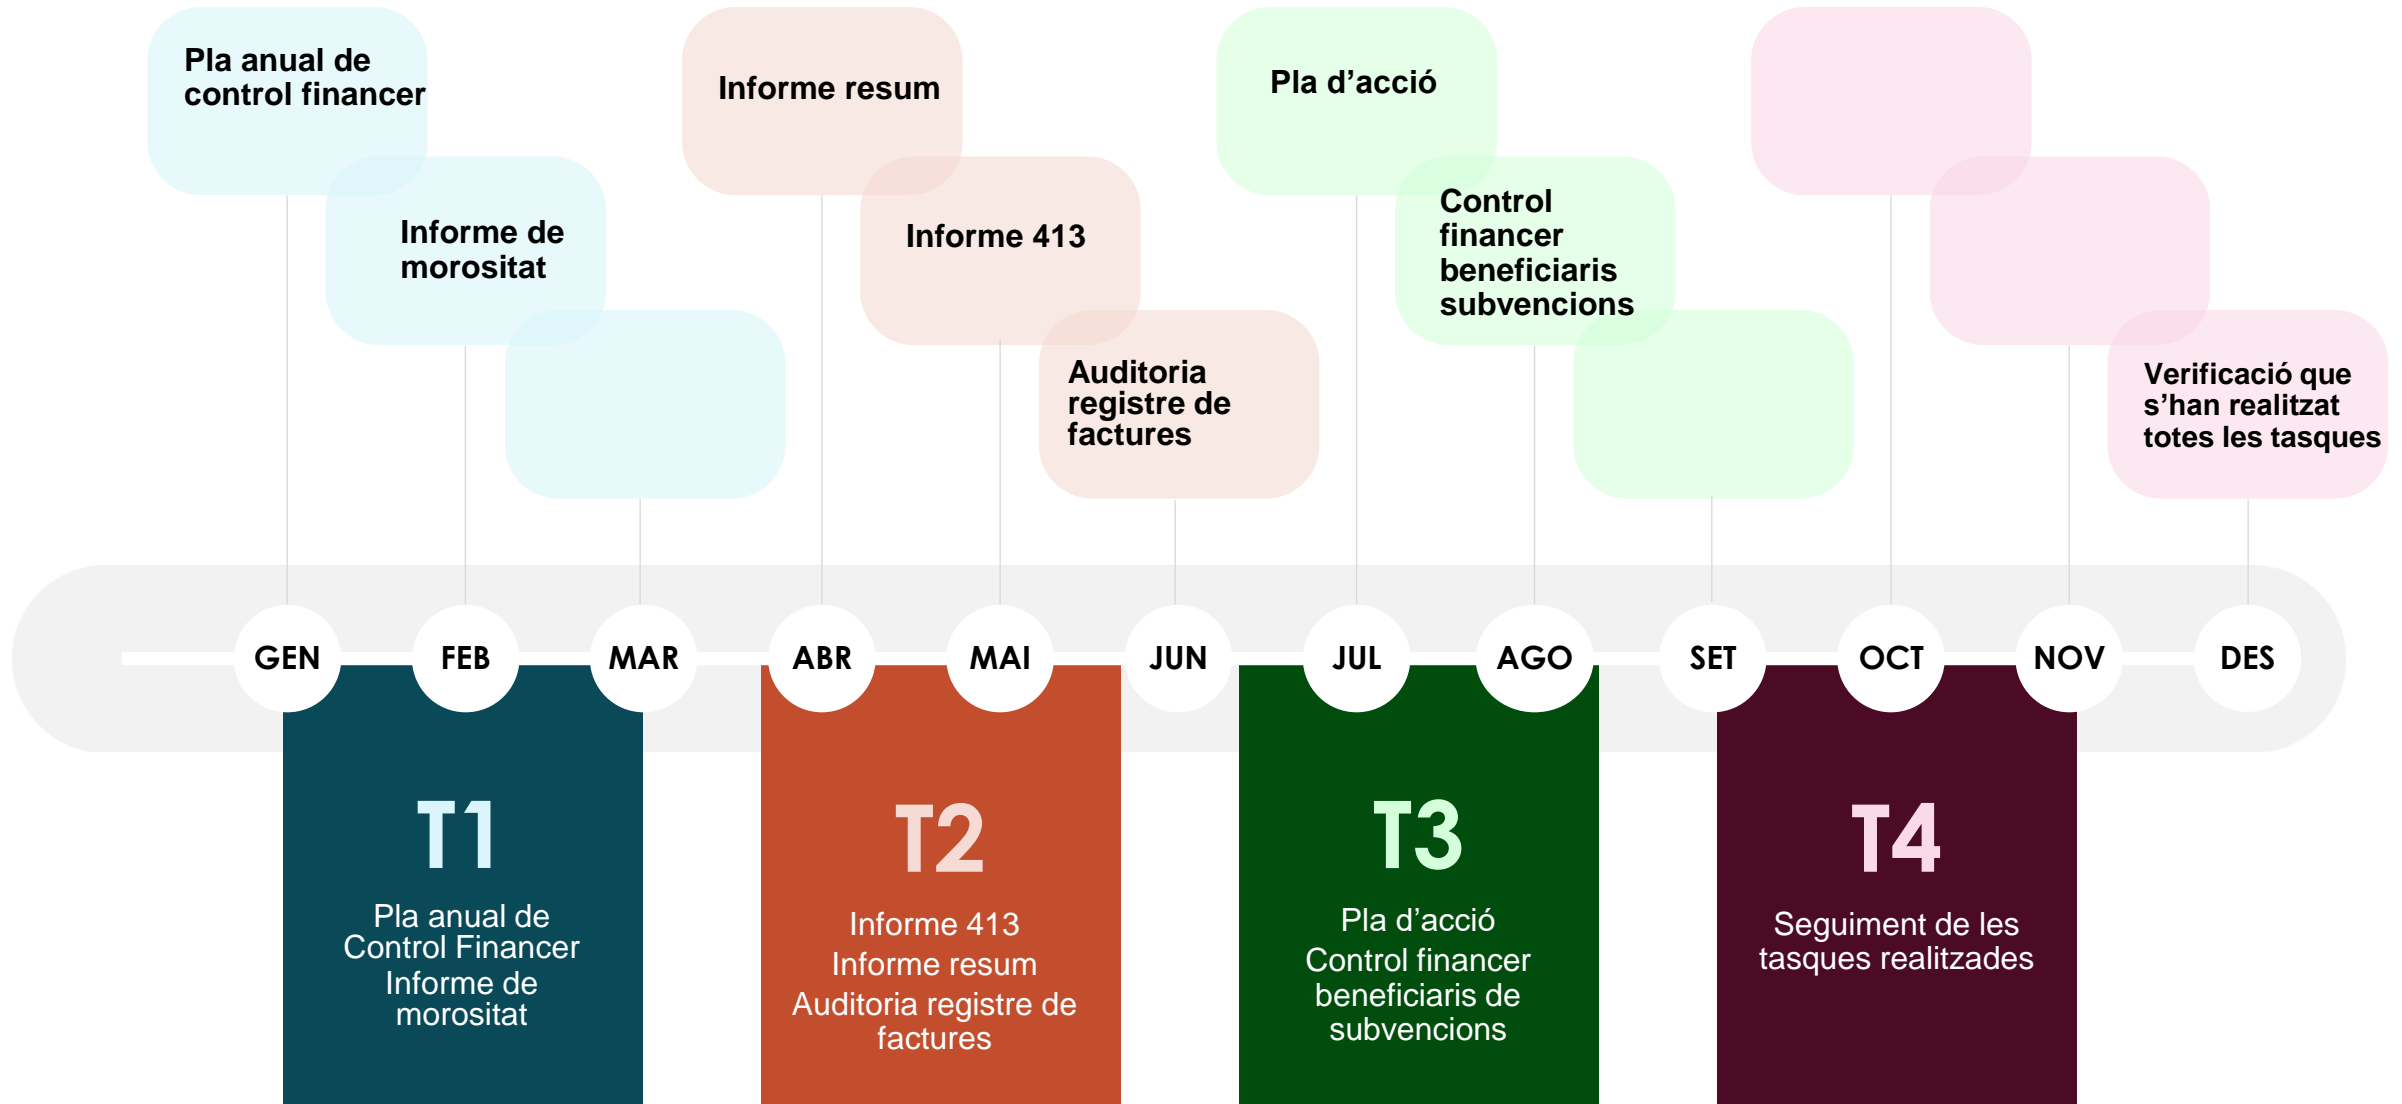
Pla anual de control financer

Informe de morositat

Informe resum

Informe 413

Auditoria registre de factures

Pla d’acció

Control financer beneficiaris subvencions

Verificació que s’han realitzat totes les tasques

GEN FEB MAR ABR MAI JUN JUL AGO SET OCT NOV DES

T1
Pla anual de Control Financer
Informe de morositat

T2
Informe 413
Informe resum
Auditoria registre de factures

T3
Pla d’acció
Control financer beneficiaris de subvencions

T4
Seguiment de les tasques realitzades